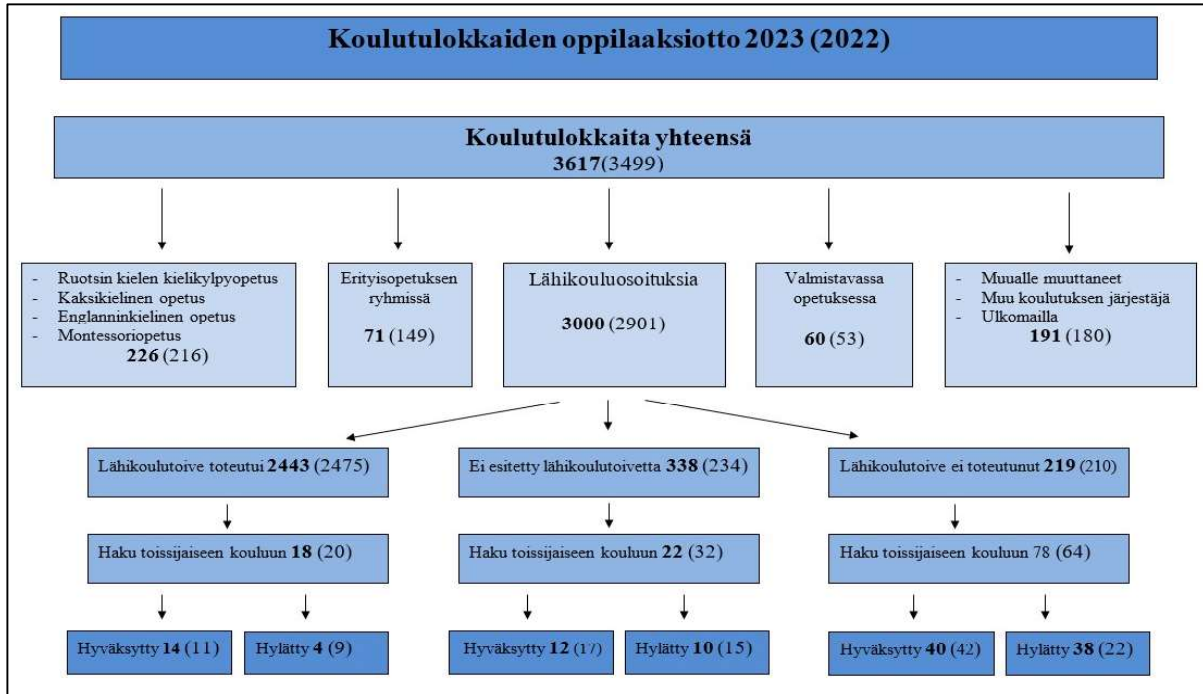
Koulutulokkaiden oppilaaksiotto 2023 (2022)

Koulutulokkaita yhteensä
3617(3499)

- Ruotsin kielen kielikylpyopetus
- Kaksikielinen opetus
- Englanninkielinen opetus
- Montessoriopetus
226 (216)

Erityisopetuksen ryhmissä

71 (149)

Lähikouluosoituksia

3000 (2901)

Valmistavassa opetuksessa

60 (53)

- Muualle muuttaneet
- Muu koulutuksen järjestäjä
- Ulkomailla
191 (180)

Lähikoulutoive toteutui 2443 (2475)

Ei esitetty lähikoulutoivetta 338 (234)

Lähikoulutoive ei toteutunut 219 (210)

Haku toissijaiseen kouluun 18 (20)

Haku toissijaiseen kouluun 22 (32)

Haku toissijaiseen kouluun 78 (64)

Hyväksytty 14 (11)

Hylätty 4 (9)

Hyväksytty 12 (17)

Hylätty 10 (15)

Hyväksytty 40 (42)

Hylätty 38 (22)